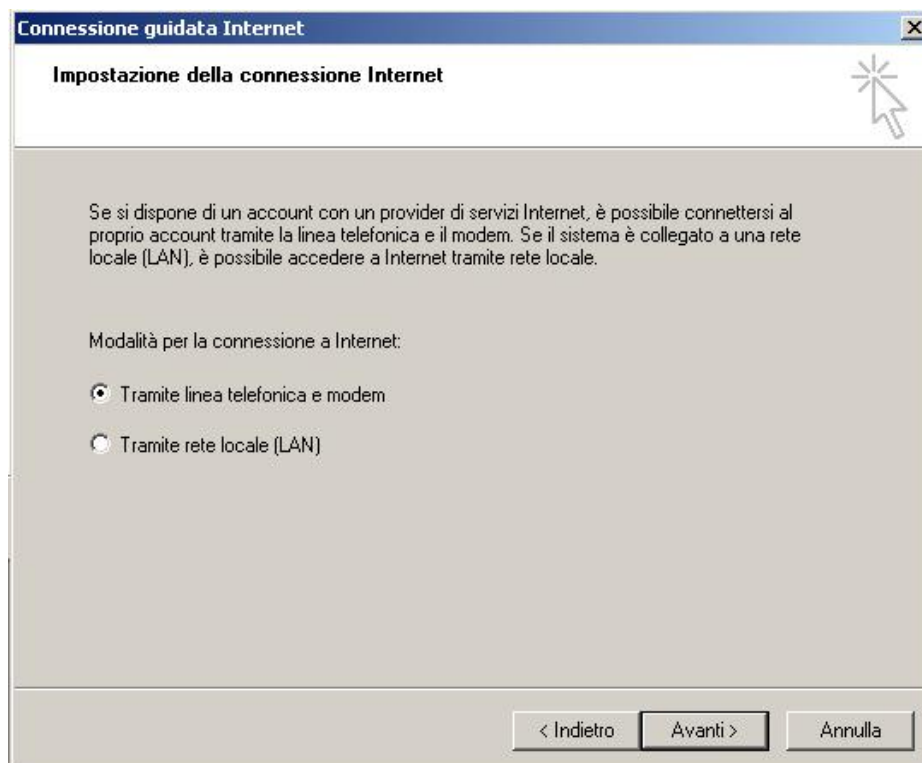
Connessione guidata Internet

Impostazione della connessione Internet

Se si dispone di un account con un provider di servizi Internet, è possibile connettersi al proprio account tramite la linea telefonica e il modem. Se il sistema è collegato a una rete locale (LAN), è possibile accedere a Internet tramite rete locale.

Modalità per la connessione a Internet:

Tramite linea telefonica e modem

Tramite rete locale (LAN)

< Indietro Avanti > Annulla